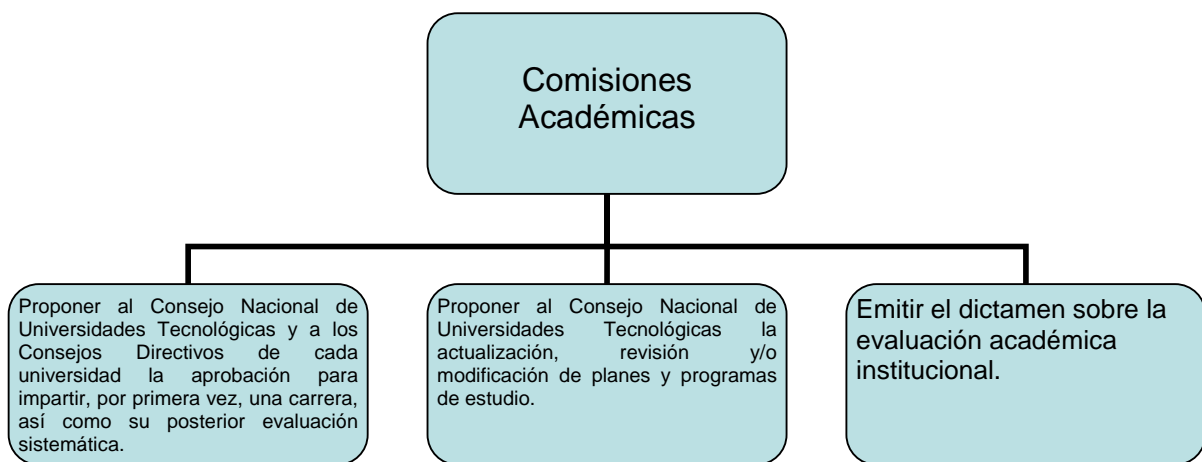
Comisiones Académicas

Proponer al Consejo Nacional de Universidades Tecnológicas y a los Consejos Directivos de cada universidad la aprobación para impartir, por primera vez, una carrera, así como su posterior evaluación sistemática.

Proponer al Consejo Nacional de Universidades Tecnológicas la actualización, revisión y/o modificación de planes y programas de estudio.

Emitir el dictamen sobre la evaluación académica institucional.